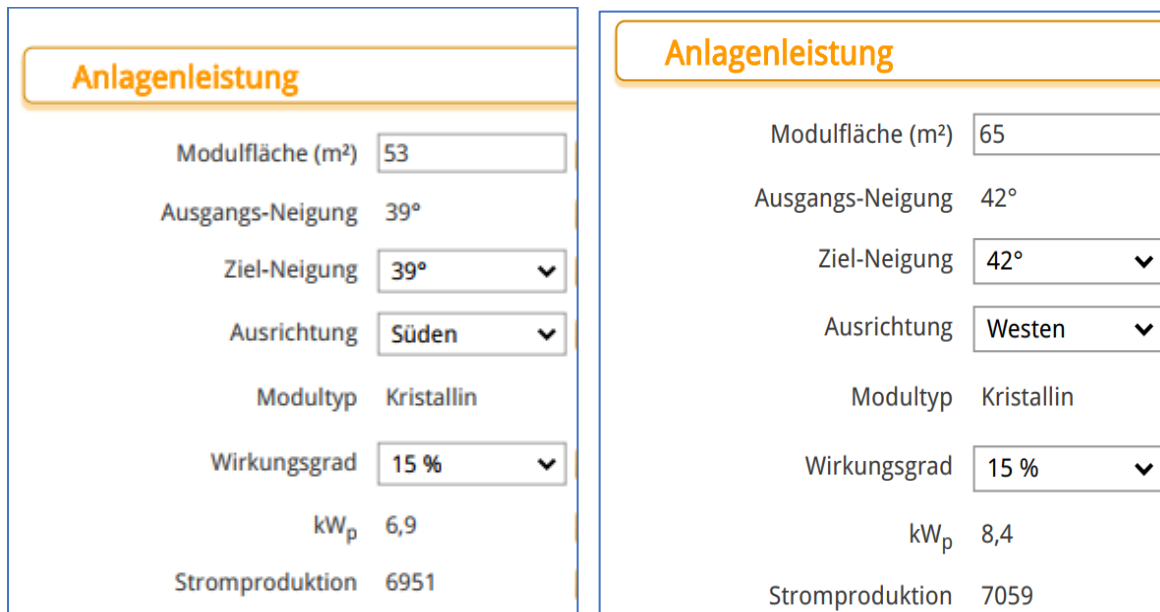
Anlagenleistung

Modulfläche (m²) 53

Ausgangs-Neigung 39°

Ziel-Neigung 39°

Ausrichtung Süden

Modultyp Kristallin

Wirkungsgrad 15 %

$kW_p$ 6,9

Stromproduktion 6951

Anlagenleistung

Modulfläche (m²) 65

Ausgangs-Neigung 42°

Ziel-Neigung 42°

Ausrichtung Westen

Modultyp Kristallin

Wirkungsgrad 15 %

$kW_p$ 8,4

Stromproduktion 7059